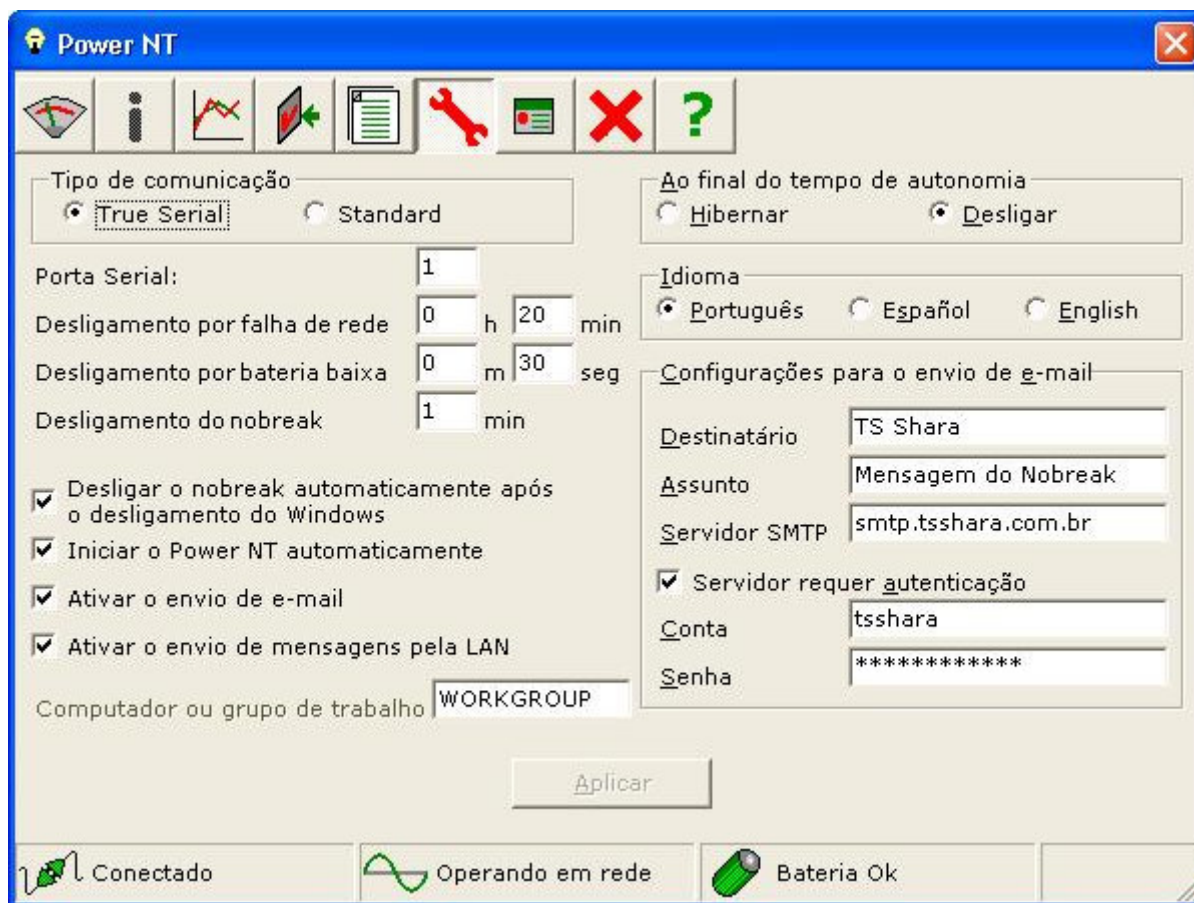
Power NT

Tipo de comunicação
True Serial
Standard

Ao final do tempo de autonomia
Hibernar
Desligar

Porta Serial: 1
Desligamento por falha de rede 0 h 20 min
Desligamento por bateria baixa 0 m 30 seg
Desligamento do nobreak 1 min

Idioma
Português
Español
English

Configurações para o envio de e-mail
Destinatário TS Shara
Assunto Mensagem do Nobreak
Servidor SMTP smtp.tsshara.com.br
Servidor requer autenticação
Conta tsshara
Senha ***********

Desligar o nobreak automaticamente após o desligamento do Windows
Iniciar o Power NT automaticamente
Ativar o envio de e-mail
Ativar o envio de mensagens pela LAN

Computador ou grupo de trabalho WORKGROUP

Aplicar

Conectado
Operando em rede
Bateria Ok